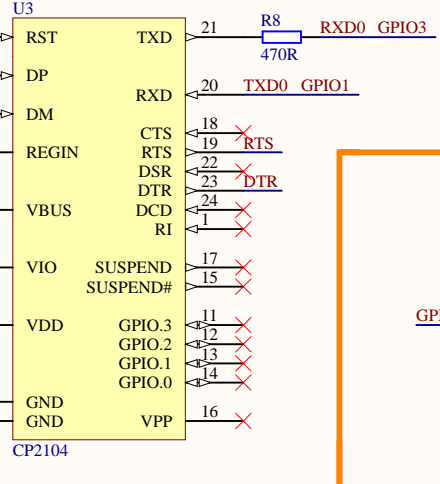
U3
RST
DP
DM
REGIN
VBUS
VIO
VDD
GND
GND
CP2104
TXD
RXD
CTS
RTS
DSR
DTR
DCD
RI
SUSPEND
SUSPEND#
GPIO.3
GPIO.2
GPIO.1
GPIO.0
VPP
21
20
18
19
22
23
24
1
17
15
11
12
13
14
16
R8
470R
RXD0 GPIO3
TXD0 GPIO1
RTS
DTR
GP